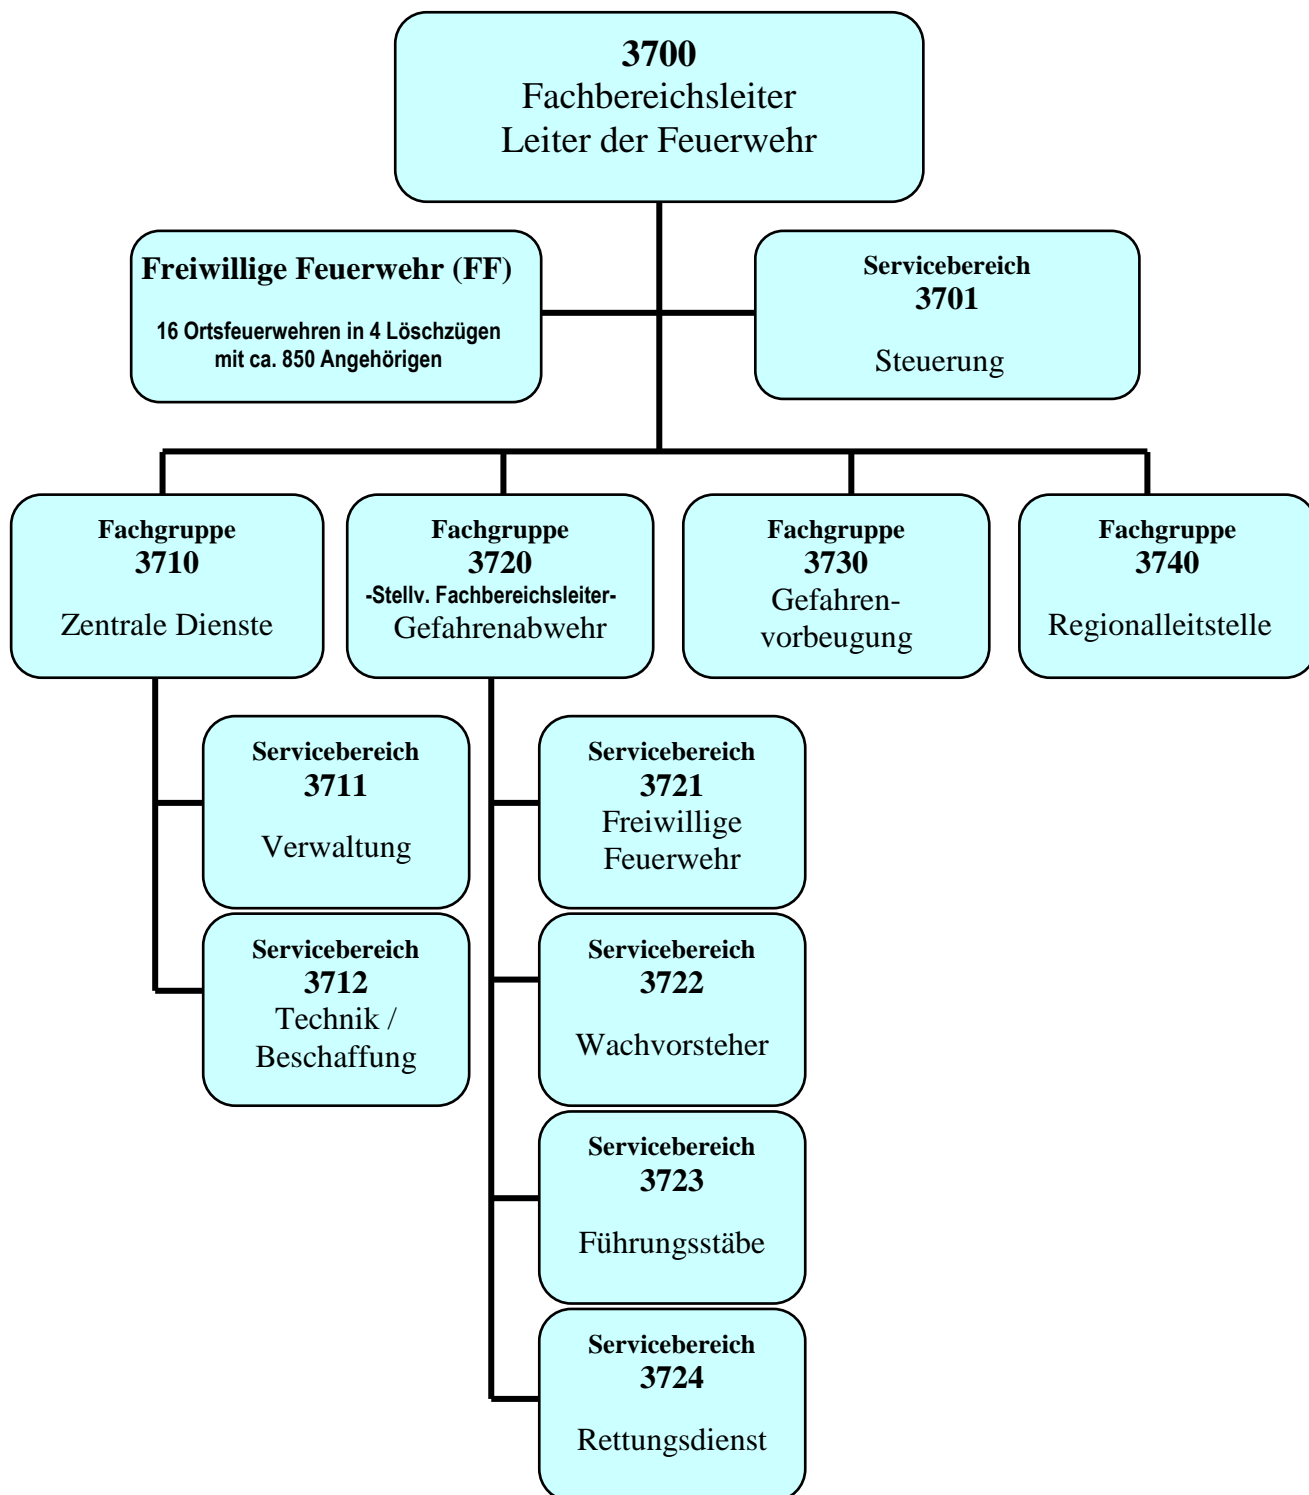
3700
Fachbereichsleiter
Leiter der Feuerwehr

Freiwillige Feuerwehr (FF)
16 Ortsfeuerwehren in 4 Löschzügen mit ca. 850 Angehörigen

Servicebereich
3701
Steuerung

Fachgruppe
3710
Zentrale Dienste

Fachgruppe
3720
-Stellv. Fachbereichsleiter-
Gefahrenabwehr

Fachgruppe
3730
Gefahrenvorbeugung

Fachgruppe
3740
Regionalleitstelle

Servicebereich
3711
Verwaltung

Servicebereich
3712
Technik / Beschaffung

Servicebereich
3721
Freiwillige Feuerwehr

Servicebereich
3722
Wachvorsteher

Servicebereich
3723
Führungsstäbe

Servicebereich
3724
Rettungsdienst